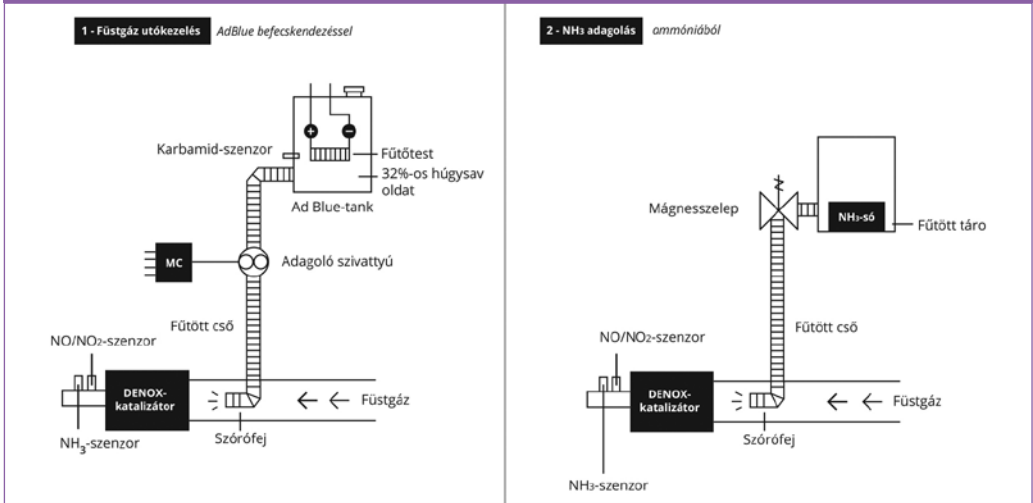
1 - Füstgáz utókezelés AdBlue befecskendezéssel

Karbamid-szenzor
Fűtőtest
32%-os húgysav oldat
Ad Blue-tank
MC
Adagoló szivattyú
Fűtött cső
NO/NO$_2$-szenzor
DENOX-katalizátor
Füstgáz
NH$_3$-szenzor
Szórófej

2 - NH$_3$ adagolás ammóniából

Mágnesszelep
NH$_3$-só
Fűtött táro
Fűtött cső
NO/NO$_2$-szenzor
DENOX-katalizátor
Füstgáz
Szórófej
NH$_3$-szenzor